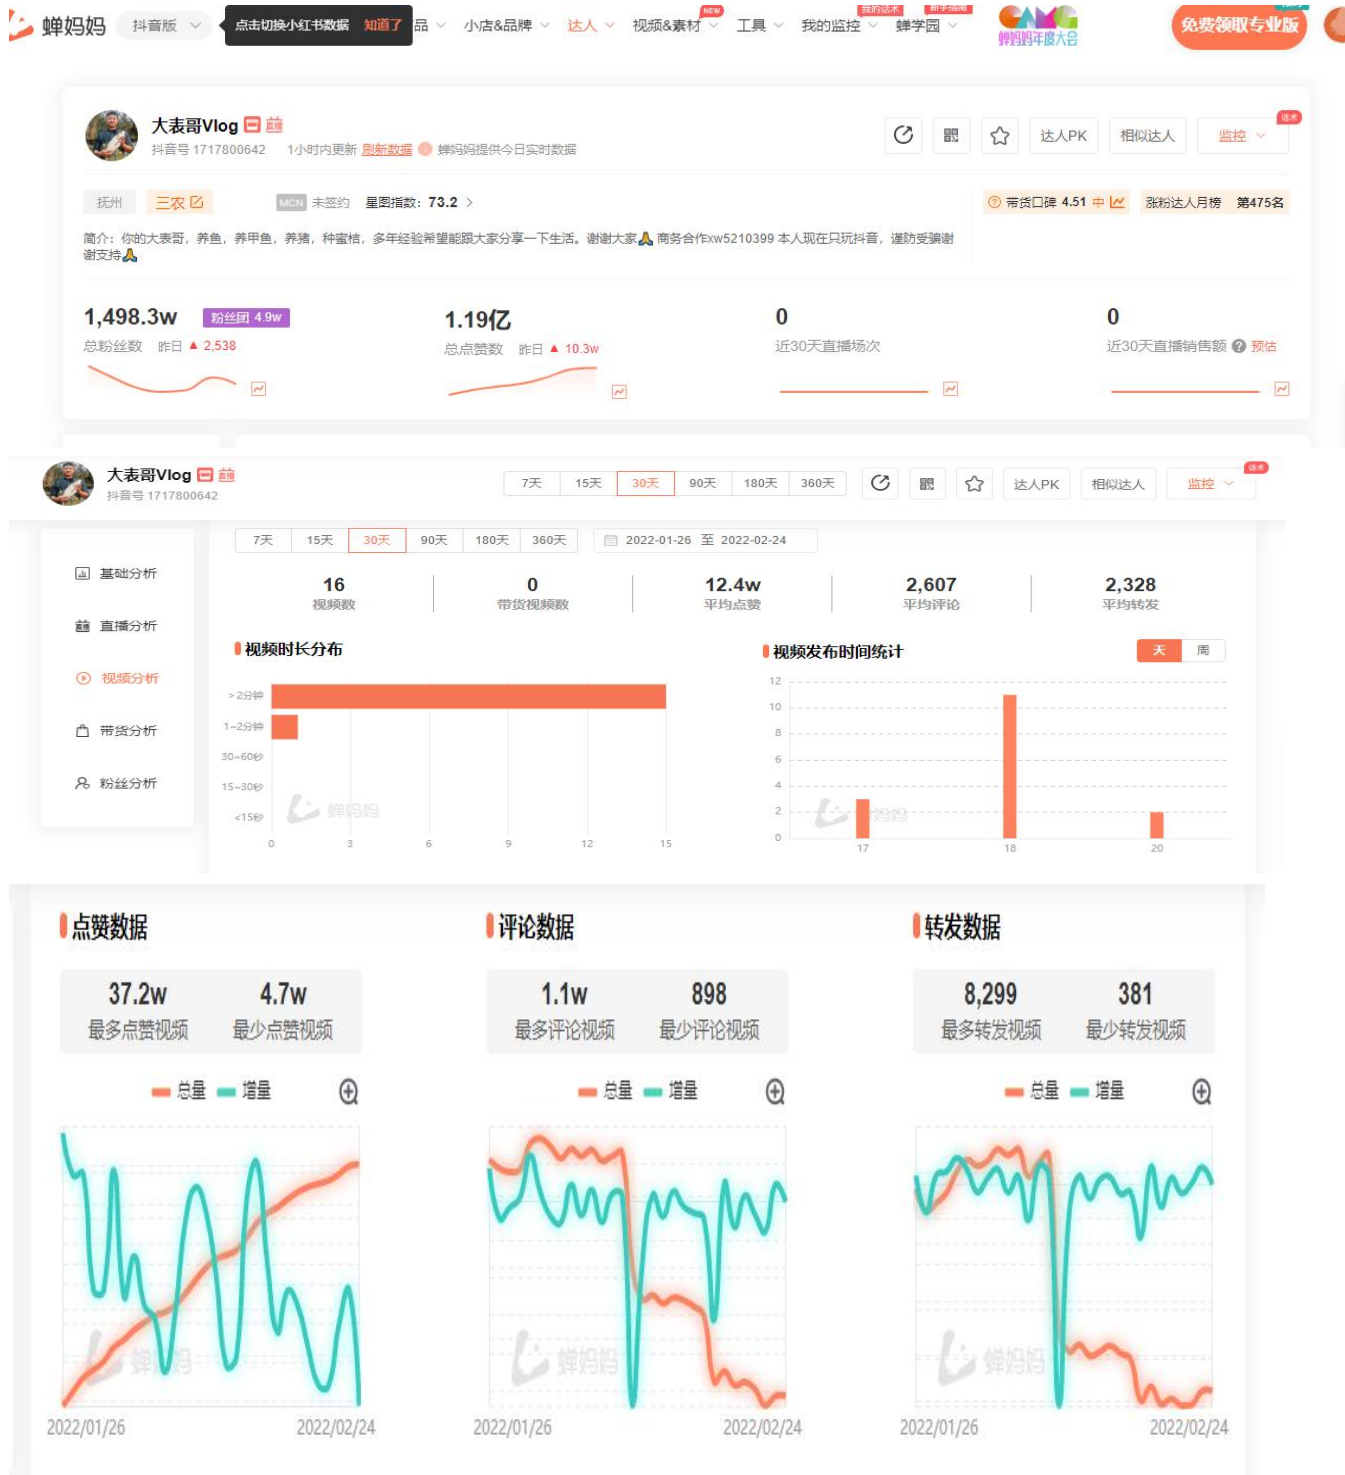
蝉妈妈 抖音版 点击切换小红书数据 知道了 品 小店&品牌 达人 视频&素材 NEW 工具 我的监控 我的话术 蝉学园 新手指南 蝉妈妈年度大会 免费领取专业版

大表哥Vlog
抖音号 1717800642 1小时内更新 刷新数据 蝉妈妈提供今日实时数据
达人PK 相似达人 监控 话术

抚州 三农 MCN 未签约 星图指数：73.2 带货口碑 4.51 中 涨粉达人月榜 第475名

简介：你的大表哥，养鱼，养甲鱼，养猪，种蜜桔，多年经验希望能跟大家分享一下生活。谢谢大家🙏 商务合作xw5210399 本人现在只玩抖音，谨防受骗谢谢支持🙏

1,498.3w 粉丝团 4.9w
总粉丝数 昨日 ▲ 2,538

1.19亿
总点赞数 昨日 ▲ 10.3w

0
近30天直播场次

0
近30天直播销售额 预估

大表哥Vlog
抖音号 1717800642
7天 15天 30天 90天 180天 360天 达人PK 相似达人 监控 话术

基础分析
直播分析
视频分析
带货分析
粉丝分析

7天 15天 30天 90天 180天 360天 2022-01-26 至 2022-02-24

| 16 | 0 | 12.4w | 2,607 | 2,328 |
|---|---|---|---|---|
| 视频数 | 带货视频数 | 平均点赞 | 平均评论 | 平均转发 |

视频时长分布
>2分钟
1~2分钟
30~60秒
15~30秒
<15秒
0 3 6 9 12 15

视频发布时间统计
天 周
12 10 8 6 4 2 0
17 18 20

点赞数据
37.2w 最多点赞视频 4.7w 最少点赞视频
总量 增量
2022/01/26 2022/02/24

评论数据
1.1w 最多评论视频 898 最少评论视频
总量 增量
2022/01/26 2022/02/24

转发数据
8,299 最多转发视频 381 最少转发视频
总量 增量
2022/01/26 2022/02/24

蝉妈妈